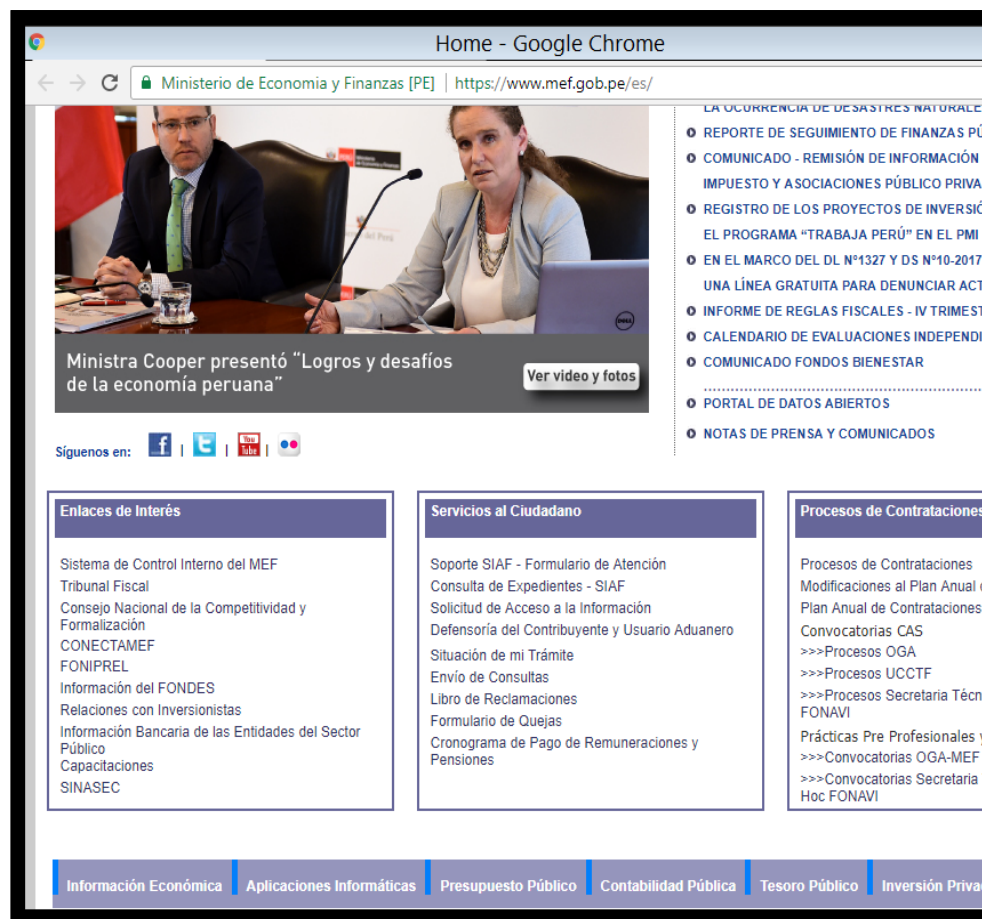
Home - Google Chrome

Ministerio de Economia y Finanzas [PE] | https://www.mef.gob.pe/es/

LA OCURRENCIA DE DESASTRES NATURALE

REPORTE DE SEGUIMIENTO DE FINANZAS PÚ

COMUNICADO - REMISIÓN DE INFORMACIÓN IMPUESTO Y ASOCIACIONES PÚBLICO PRIVA

REGISTRO DE LOS PROYECTOS DE INVERSIÓ EL PROGRAMA "TRABAJA PERÚ" EN EL PMI

EN EL MARCO DEL DL Nº1327 Y DS Nº10-2017 UNA LÍNEA GRATUITA PARA DENUNCIAR ACT

INFORME DE REGLAS FISCALES - IV TRIMEST

CALENDARIO DE EVALUACIONES INDEPENDI

COMUNICADO FONDOS BIENESTAR

PORTAL DE DATOS ABIERTOS

NOTAS DE PRENSA Y COMUNICADOS

Ministra Cooper presentó "Logros y desafíos de la economía peruana"

Ver video y fotos

Síguenos en:

Enlaces de Interés

Sistema de Control Interno del MEF
Tribunal Fiscal
Consejo Nacional de la Competitividad y Formalización
CONECTAMEF
FONIPREL
Información del FONDES
Relaciones con Inversionistas
Información Bancaria de las Entidades del Sector Público
Capacitaciones
SINASEC

Servicios al Ciudadano

Soporte SIAF - Formulario de Atención
Consulta de Expedientes - SIAF
Solicitud de Acceso a la Información
Defensoría del Contribuyente y Usuario Aduanero
Situación de mi Trámite
Envío de Consultas
Libro de Reclamaciones
Formulario de Quejas
Cronograma de Pago de Remuneraciones y Pensiones

Procesos de Contrataciones

Procesos de Contrataciones
Modificaciones al Plan Anual
Plan Anual de Contrataciones
Convocatorias CAS
>>>Procesos OGA
>>>Procesos UCCTF
>>>Procesos Secretaria Técn FONAVI
Prácticas Pre Profesionales
>>>Convocatorias OGA-MEF
>>>Convocatorias Secretaria Hoc FONAVI

Información Económica | Aplicaciones Informáticas | Presupuesto Público | Contabilidad Pública | Tesoro Público | Inversión Priva